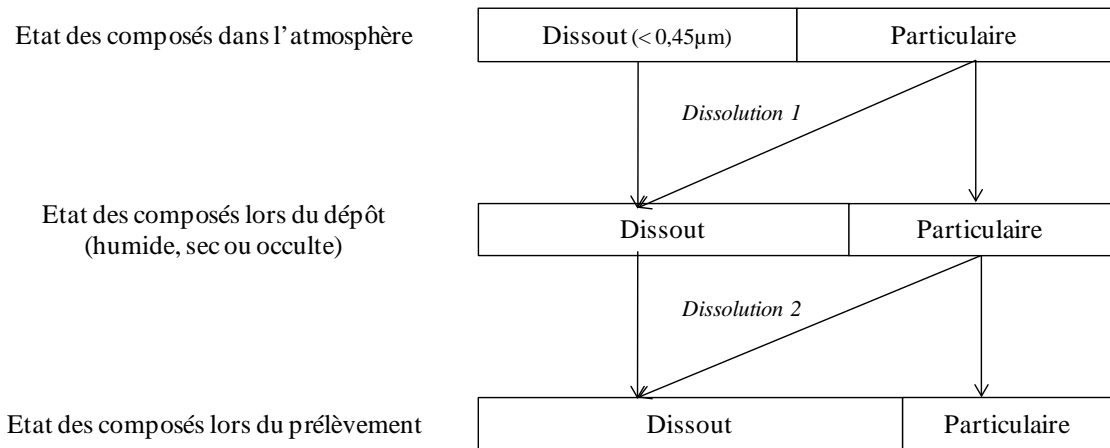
Etat des composés dans l'atmosphère

Dissout (< 0,45µm) | Particulaire

Dissolution 1

Etat des composés lors du dépôt (humide, sec ou occulte)

Dissout | Particulaire

Dissolution 2

Etat des composés lors du prélèvement

Dissout | Particulaire